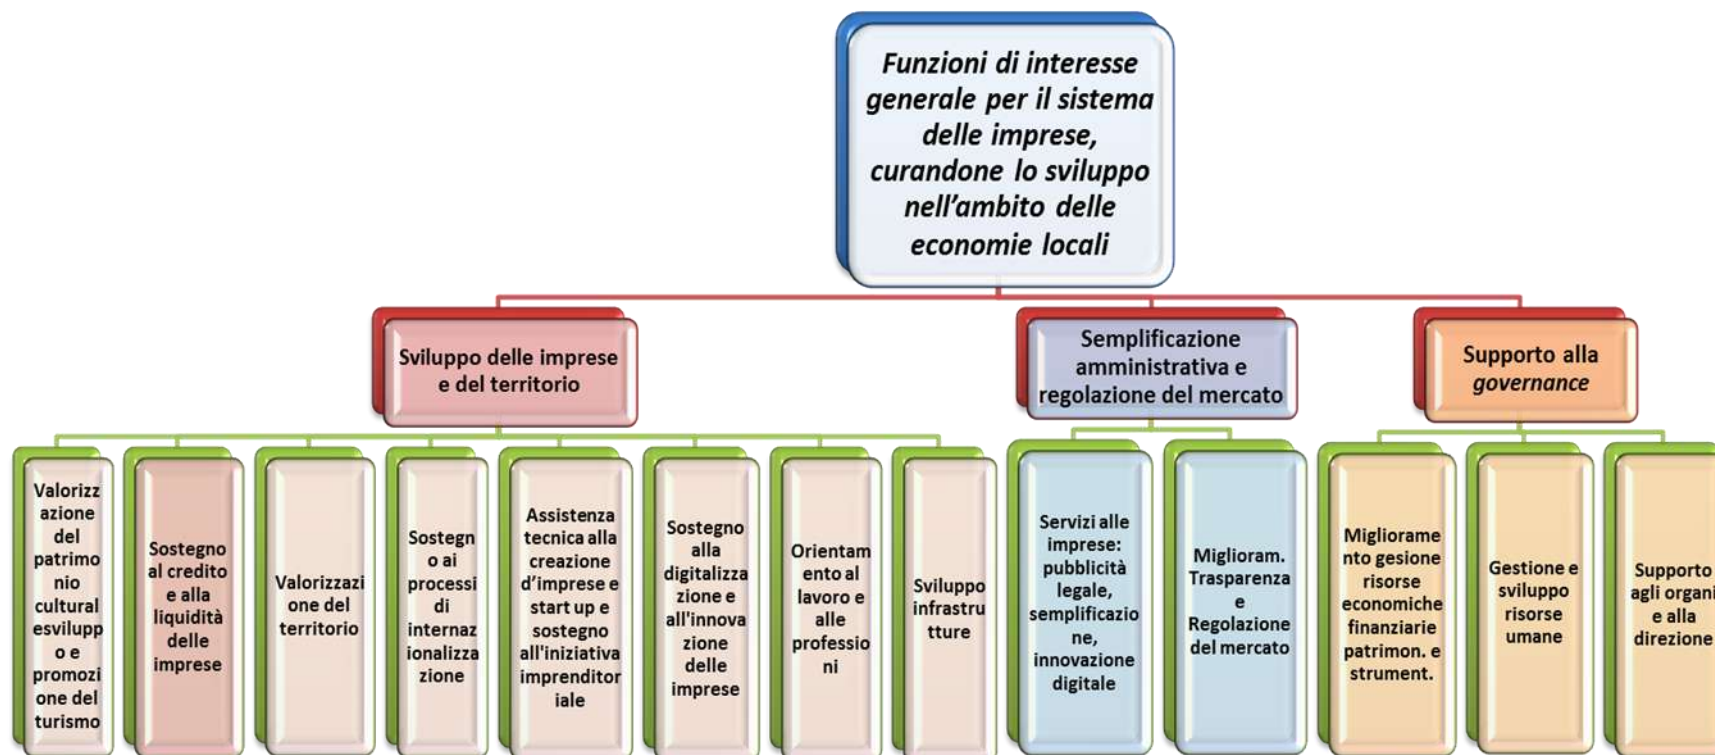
Funzioni di interesse generale per il sistema delle imprese, curandone lo sviluppo nell'ambito delle economie locali

Sviluppo delle imprese e del territorio

Semplificazione amministrativa e regolazione del mercato

Supporto alla governance

Valorizzazione del patrimonio culturale esviluppo e promozione del turismo

Sostegno al credito e alla liquidità delle imprese

Valorizzazione del territorio

Sostegno ai processi di internazionalizzazione

Assistenza tecnica alla creazione d'imprese e start up e sostegno all'iniziativa imprenditoriale

Sostegno alla digitalizzazione e all'innovazione delle imprese

Orientamento al lavoro e alle professioni

Sviluppo infrastrutture

Servizi alle imprese: pubblicità legale, semplificazione, innovazione digitale

Miglioram. Trasparenza e Regolazione del mercato

Miglioramento gesione risorse economiche finanziarie patrimon. e strument.

Gestione e sviluppo risorse umane

Supporto agli organi e alla direzione